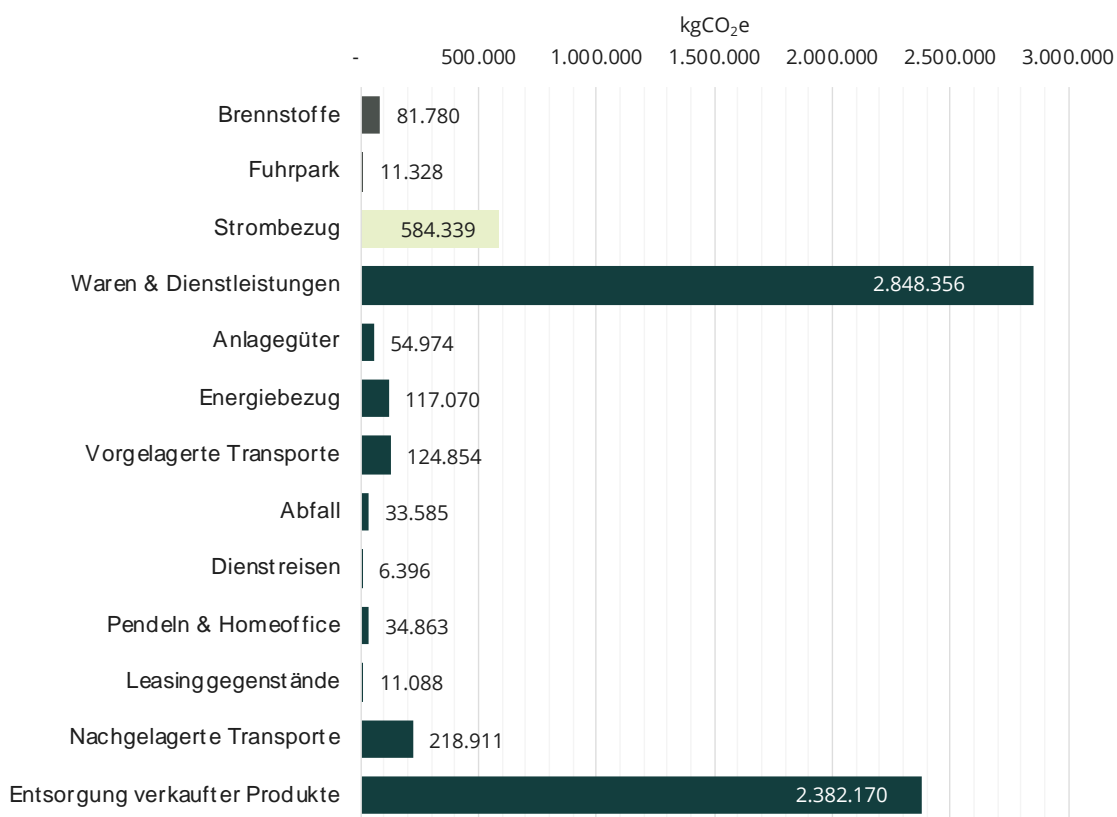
kg$CO_2$e

- 500.000 1.000.000 1.500.000 2.000.000 2.500.000 3.000.000

Brennstoffe 81.780
Fuhrpark 11.328
Strombezug 584.339
Waren & Dienstleistungen 2.848.356
Anlagegüter 54.974
Energiebezug 117.070
Vorgelagerte Transporte 124.854
Abfall 33.585
Dienstreisen 6.396
Pendeln & Homeoffice 34.863
Leasinggegenstände 11.088
Nachgelagerte Transporte 218.911
Entsorgung verkaufter Produkte 2.382.170